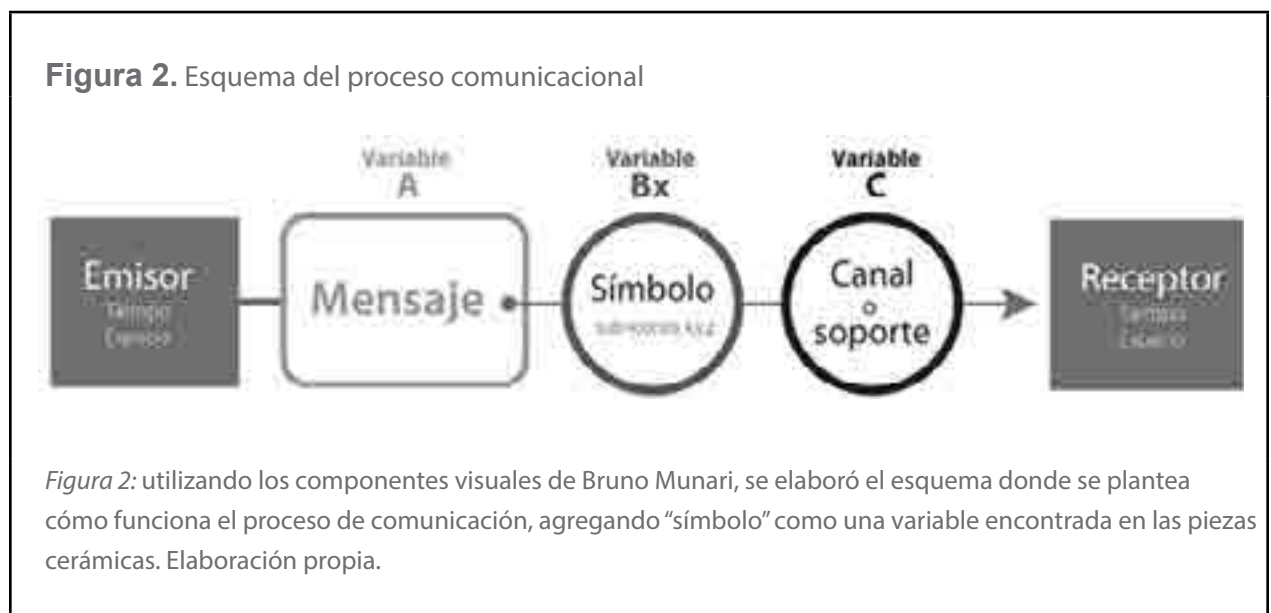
**Figura 2.** Esquema del proceso comunicacional

Variable A

Variable Bx

Variable C

Emisor
Tiempo
Espacio

Mensaje

Símbolo
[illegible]

Canal
o
soporte

Receptor
Tiempo
Espacio

*Figura 2:* utilizando los componentes visuales de Bruno Munari, se elaboró el esquema donde se plantea cómo funciona el proceso de comunicación, agregando "símbolo" como una variable encontrada en las piezas cerámicas. Elaboración propia.